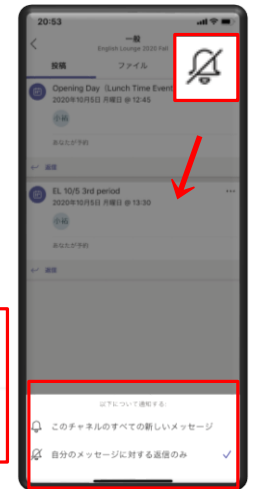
20:53

一般
English Lounge 2020 Fall

投稿
ファイル

Opening Day（Lunch Time Event
2020年10月5日 月曜日 @ 12:45

小島

あなたが予約

返信

EL 10/5 3rd period
2020年10月5日 月曜日 @ 13:30

小島

あなたが予約

返信

以下について通知する:

このチャネルのすべての新しいメッセージ

自分のメッセージに対する返信のみ